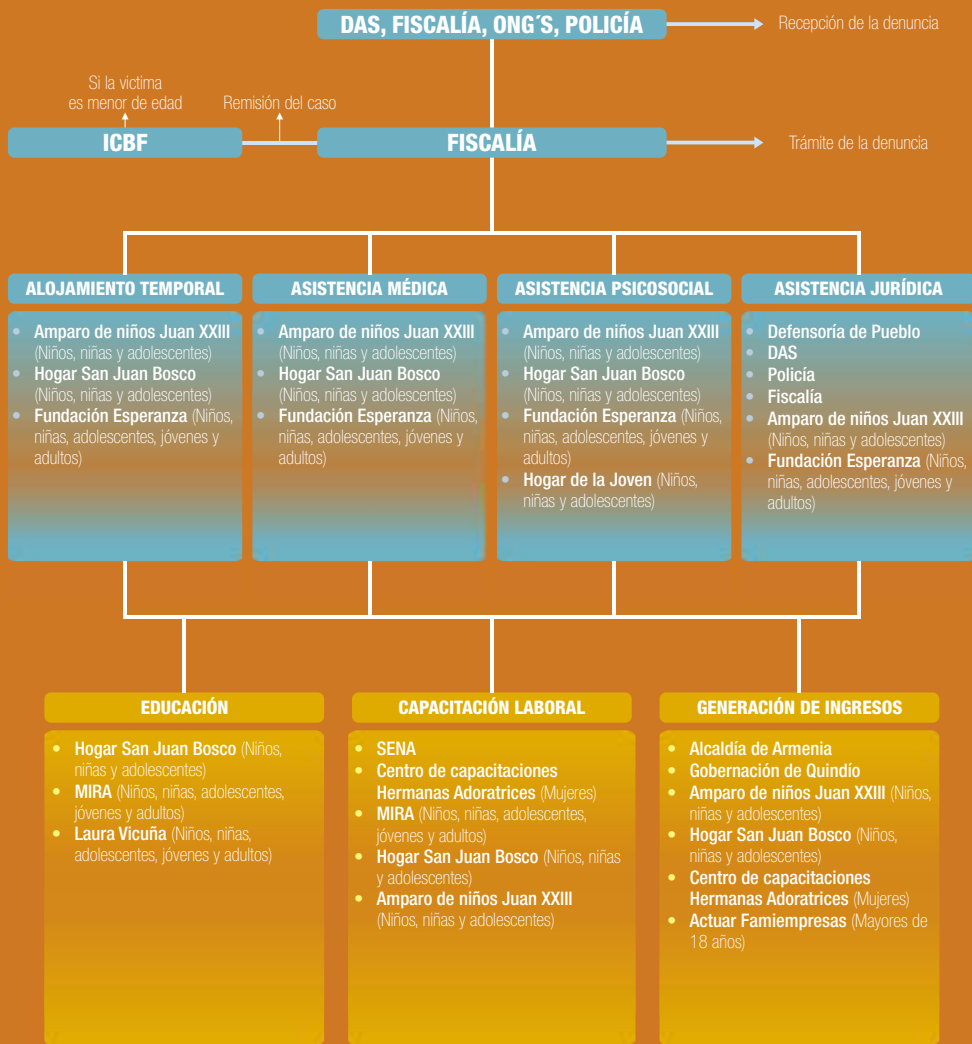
DAS, FISCALÍA, ONG´S, POLICÍA

Recepción de la denuncia

Si la victima es menor de edad

Remisión del caso

ICBF

FISCALÍA

Trámite de la denuncia

ALOJAMIENTO TEMPORAL

- Amparo de niños Juan XXIII (Niños, niñas y adolescentes)
- Hogar San Juan Bosco (Niños, niñas y adolescentes)
- Fundación Esperanza (Niños, niñas, adolescentes, jóvenes y adultos)

ASISTENCIA MÉDICA

- Amparo de niños Juan XXIII (Niños, niñas y adolescentes)
- Hogar San Juan Bosco (Niños, niñas y adolescentes)
- Fundación Esperanza (Niños, niñas, adolescentes, jóvenes y adultos)

ASISTENCIA PSICOSOCIAL

- Amparo de niños Juan XXIII (Niños, niñas y adolescentes)
- Hogar San Juan Bosco (Niños, niñas y adolescentes)
- Fundación Esperanza (Niños, niñas, adolescentes, jóvenes y adultos)
- Hogar de la Joven (Niños, niñas y adolescentes)

ASISTENCIA JURÍDICA

- Defensoría de Pueblo
- DAS
- Policía
- Fiscalía
- Amparo de niños Juan XXIII (Niños, niñas y adolescentes)
- Fundación Esperanza (Niños, niñas, adolescentes, jóvenes y adultos)

EDUCACIÓN

- Hogar San Juan Bosco (Niños, niñas y adolescentes)
- MIRA (Niños, niñas, adolescentes, jóvenes y adultos)
- Laura Vicuña (Niños, niñas, adolescentes, jóvenes y adultos)

CAPACITACIÓN LABORAL

- SENA
- Centro de capacitaciones Hermanas Adoratrices (Mujeres)
- MIRA (Niños, niñas, adolescentes, jóvenes y adultos)
- Hogar San Juan Bosco (Niños, niñas y adolescentes)
- Amparo de niños Juan XXIII (Niños, niñas y adolescentes)

GENERACIÓN DE INGRESOS

- Alcaldía de Armenia
- Gobernación de Quindío
- Amparo de niños Juan XXIII (Niños, niñas y adolescentes)
- Hogar San Juan Bosco (Niños, niñas y adolescentes)
- Centro de capacitaciones Hermanas Adoratrices (Mujeres)
- Actuar Famiempresas (Mayores de 18 años)